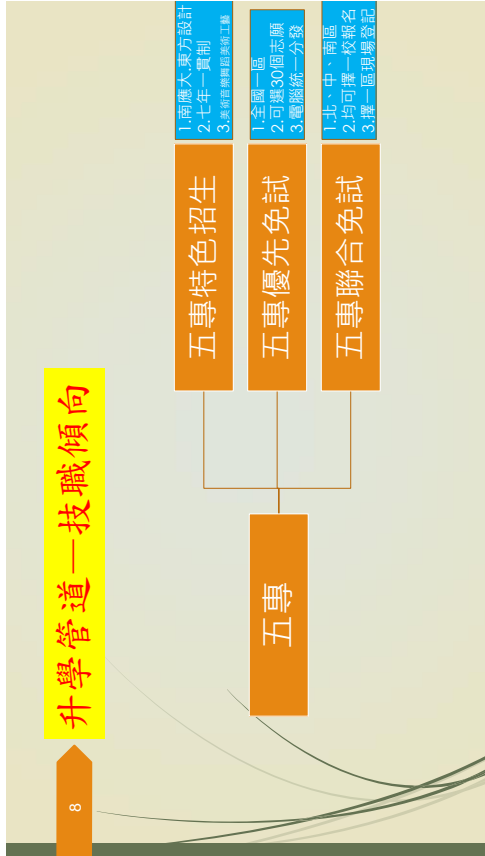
升學管道－技職傾向

五專

五專特色招生

1.南應大.東方設計
2.七年一貫制
3.美術音樂舞蹈表演工藝

五專優先免試

1.全國一區
2.可選30個志願
3.電腦統一分發

五專聯合免試

1.北、中、南區
2.均可擇一校報名
3.擇一區現場登記

8